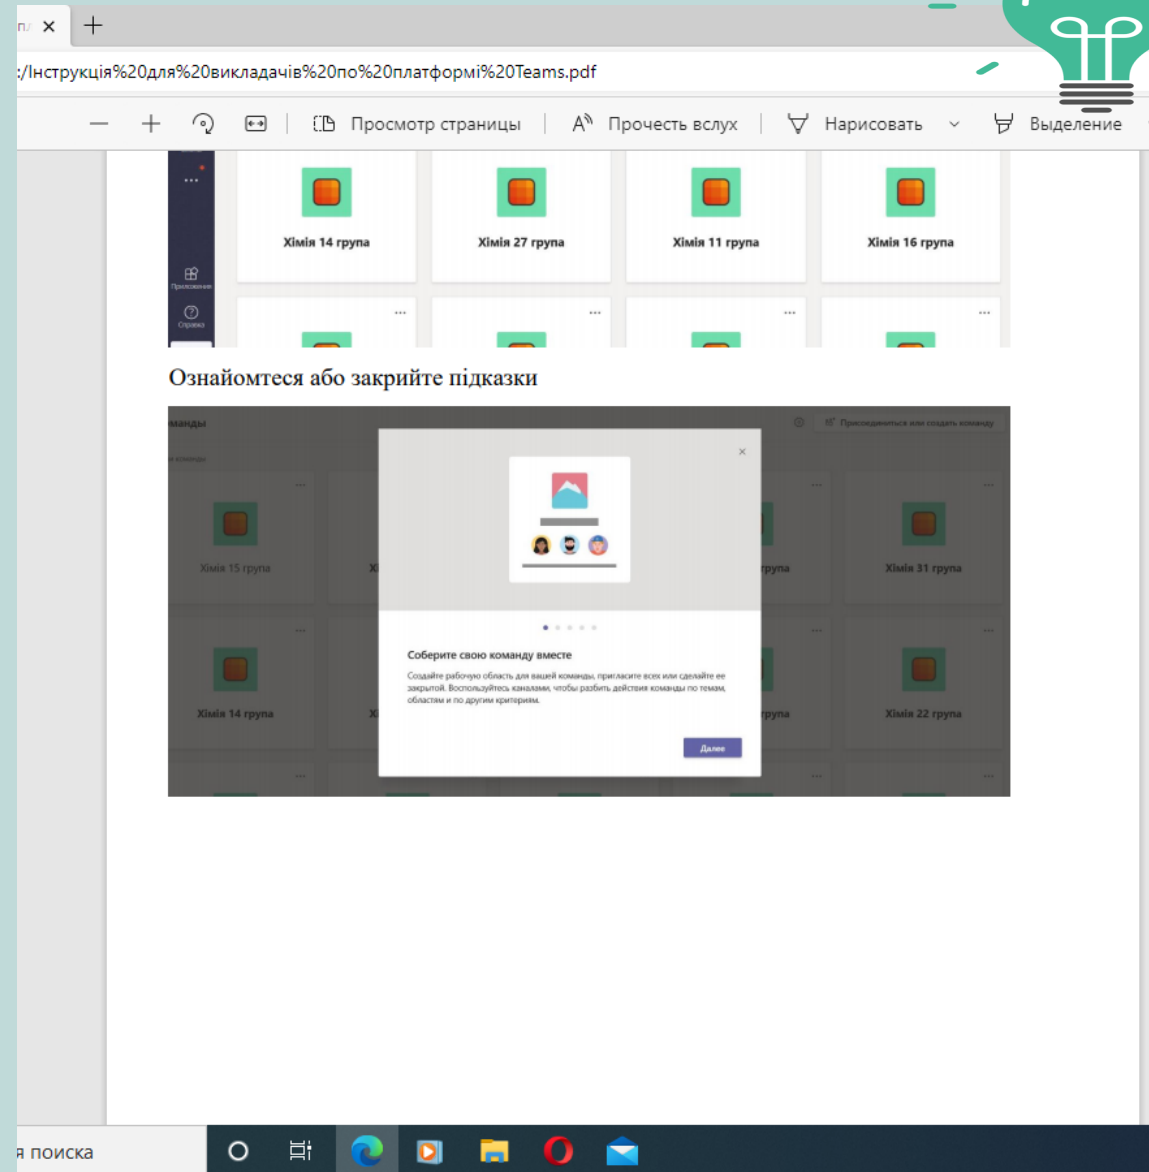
:/Інструкція%20для%20викладачів%20по%20платформі%20Teams.pdf

Просмотр страницы | Прочесть вслух | Нарисовать | Выделение

Приложения
Справка

Хімія 14 група
Хімія 27 група
Хімія 11 група
Хімія 16 група

Ознайомтеся або закрийте підказки

манды
Присоединиться или создать команду

Хімія 15 група
група
Хімія 31 група
Хімія 14 група
група
Хімія 22 група

Соберите свою команду вместе

Создайте рабочую область для вашей команды, пригласите всех или сделайте ее закрытой. Воспользуйтесь каналами, чтобы разбить действия команды по темам, областям и по другим критериям.

Далее

я поиска